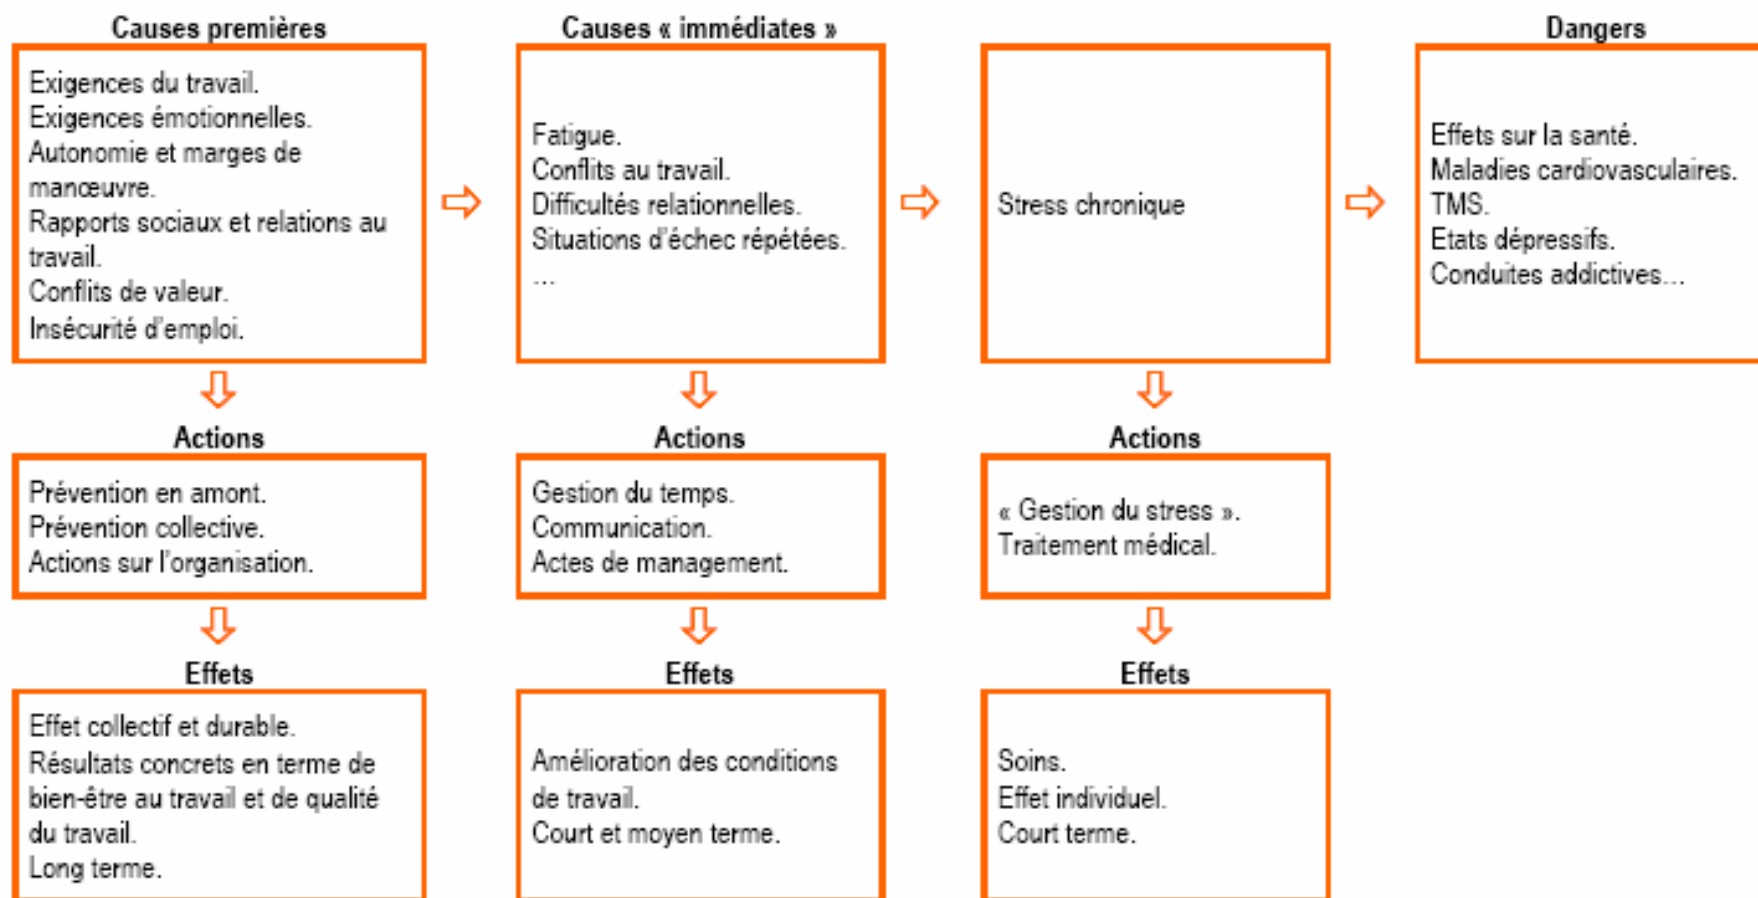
Causes premières

Exigences du travail.
Exigences émotionnelles.
Autonomie et marges de manœuvre.
Rapports sociaux et relations au travail.
Conflits de valeur.
Insécurité d'emploi.

Actions

Prévention en amont.
Prévention collective.
Actions sur l'organisation.

Effets

Effet collectif et durable.
Résultats concrets en terme de bien-être au travail et de qualité du travail.
Long terme.

Causes « immédiates »

Fatigue.
Conflits au travail.
Difficultés relationnelles.
Situations d'échec répétées.
...

Actions

Gestion du temps.
Communication.
Actes de management.

Effets

Amélioration des conditions de travail.
Court et moyen terme.

Stress chronique

Actions

« Gestion du stress ».
Traitement médical.

Effets

Soins.
Effet individuel.
Court terme.

Dangers

Effets sur la santé.
Maladies cardiovasculaires.
TMS.
Etats dépressifs.
Conduites addictives...